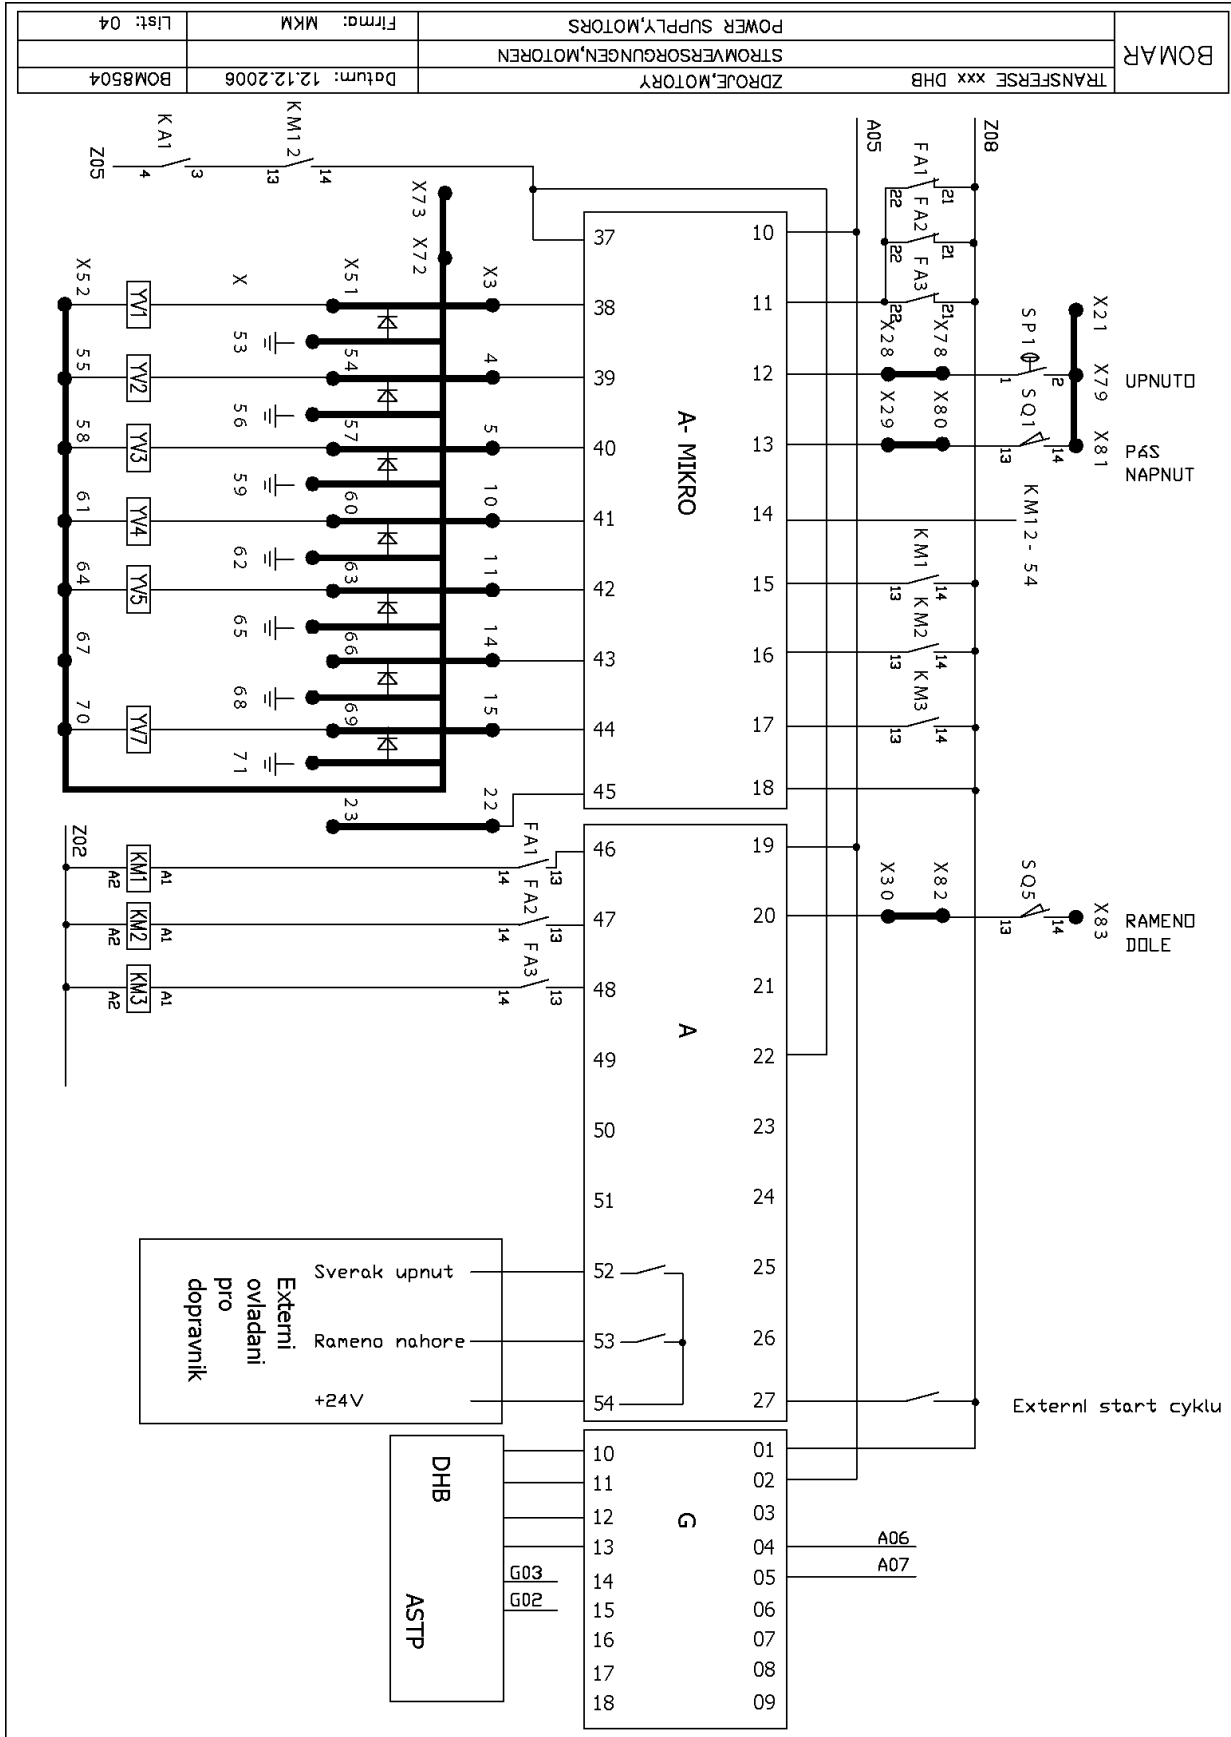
BOMAR

TRANSFERSE xxx DHB
ZDROJE,MOTORY
STROMVERSORGUNGEN,MOTOREN
POWER SUPPLY,MOTORS

Datum: 12.12.2006
Firma: MKM

BOM8504
List: 04

Z05
KA1
4
3
KM12
13
14
X73
X72
A05
Z08
FA1
22
21
FA2
22
21
FA3
22
21
X28
X78
X52
YV1
X
X51
X3
37
38
10
11
SP10
X21
1
2
53
54
4
39
12
X79
UPNUTO
55
YV2
X29
X80
SQ1
56
57
5
40
13
13
14
X81
PÁS NAPNUT
58
YV3
A- MIKRO
59
60
10
41
14
KM12 - 54
61
YV4
KM1
62
63
11
42
15
13
14
64
YV5
KM2
65
66
14
43
16
13
14
67
KM3
68
69
15
44
17
13
14
70
YV7
71
23
22
45
18

Z02
KM1
A2
A1
FA1
14
13
46
19
X30
X82
SQ5
KM2
A2
A1
FA2
14
13
47
20
13
14
X83
RAMENO DOLE
KM3
A2
A1
FA3
14
13
48
21
A
49
22
50
23
51
24

Externi ovladani pro dopravnik
Sverak upnut
52
25
Rameno nahore
53
26
+24V
54
27
Externl start cyklu

DHB
ASTP
G03
G02
10
11
12
13
14
15
16
17
18
G
01
02
03
04
05
06
07
08
09
A06
A07